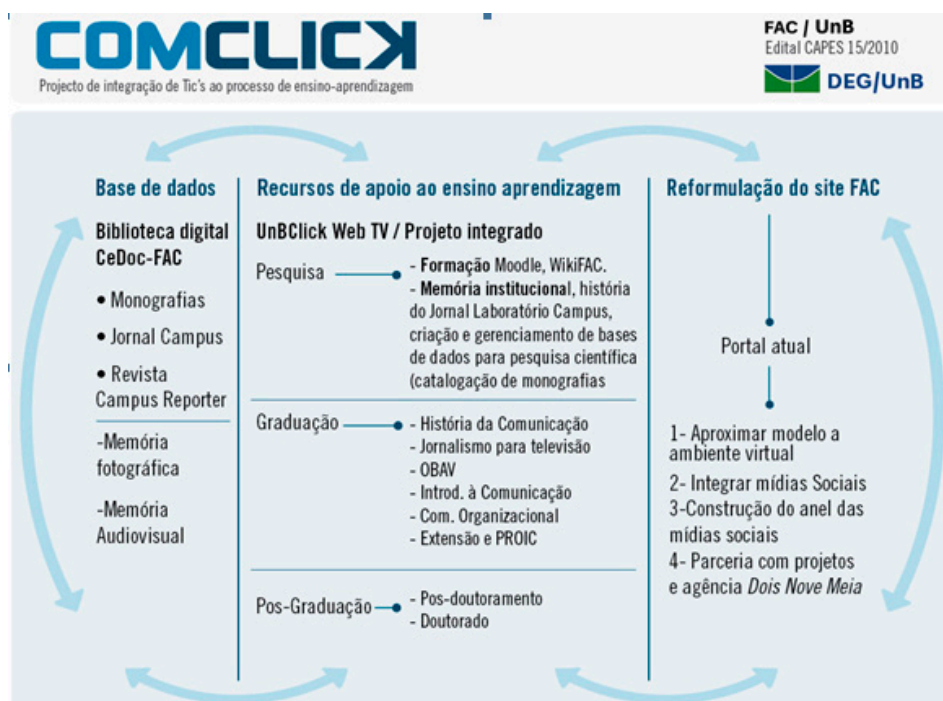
COMCLICK
Projecto de integração de Tic's ao processo de ensino-aprendizagem

FAC / UnB
Edital CAPES 15/2010
DEG/UnB

Base de dados

Biblioteca digital CeDoc-FAC

• Monografias
• Jornal Campus
• Revista Campus Reporter

-Memória fotográfica

-Memória Audiovisual

Recursos de apoio ao ensino aprendizagem

UnBClick Web TV / Projeto integrado

Pesquisa
- Formação Moodle, WikiFAC.
- Memória institucional, história do Jornal Laboratório Campus, criação e gerenciamento de bases de dados para pesquisa científica (catalogação de monografias

Graduação
- História da Comunicação
- Jornalismo para televisão
- OBAV
- Introd. à Comunicação
- Com. Organizacional
- Extensão e PROIC

Pos-Graduação
- Pos-doutoramento
- Doutorado

Reformulação do site FAC

Portal atual

1- Aproximar modelo a ambiente virtual
2- Integrar mídias Sociais
3-Construção do anel das mídias sociais
4- Parceria com projetos e agência Dois Nove Meia